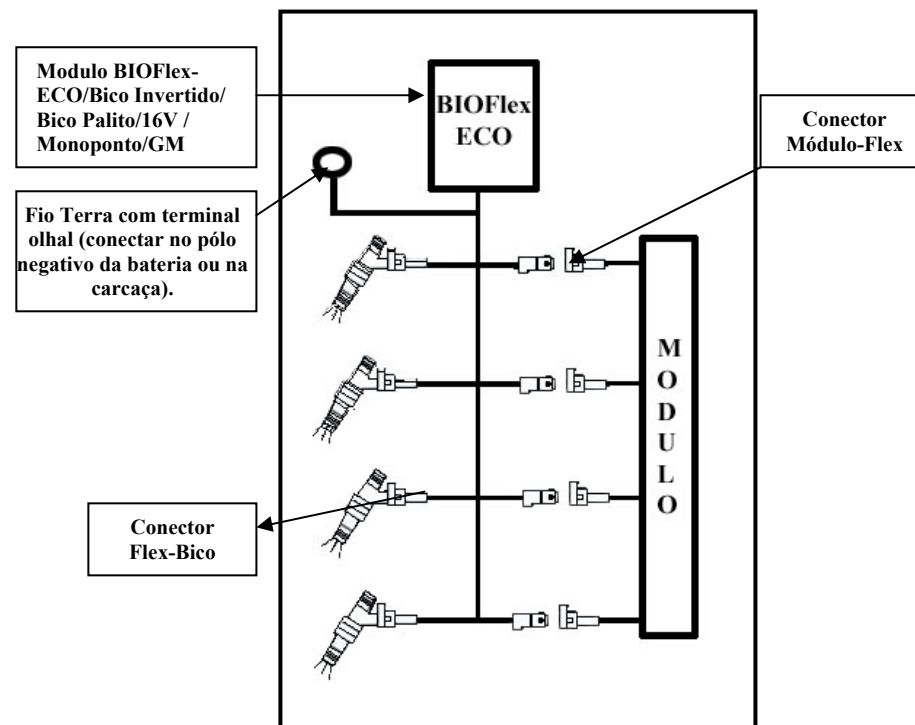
Modulo BIOFlex-ECO/Bico Invertido/ Bico Palito/16V / Monoponto/GM

BIOFlex ECO

Conector Módulo-Flex

Fio Terra com terminal olhal (conectar no pólo negativo da bateria ou na carcaça).

M O D U L O

Conector Flex-Bico